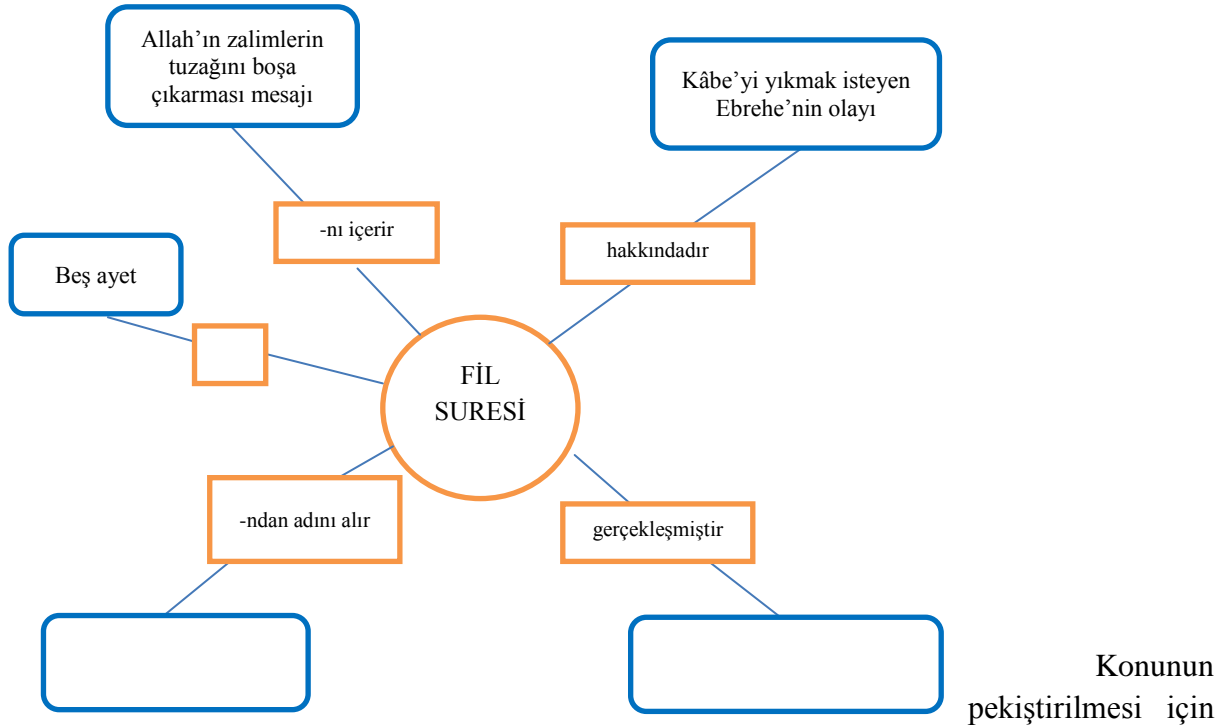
Allah'ın zalimlerin tuzağını boşa çıkarması mesajı

Kâbe'yi yıkmak isteyen Ebrehe'nin olayı

-nı içerir

hakkındadır

Beş ayet

FİL SURESİ

-ndan adını alır

gerçekleşmiştir

Konunun pekiştirilmesi için